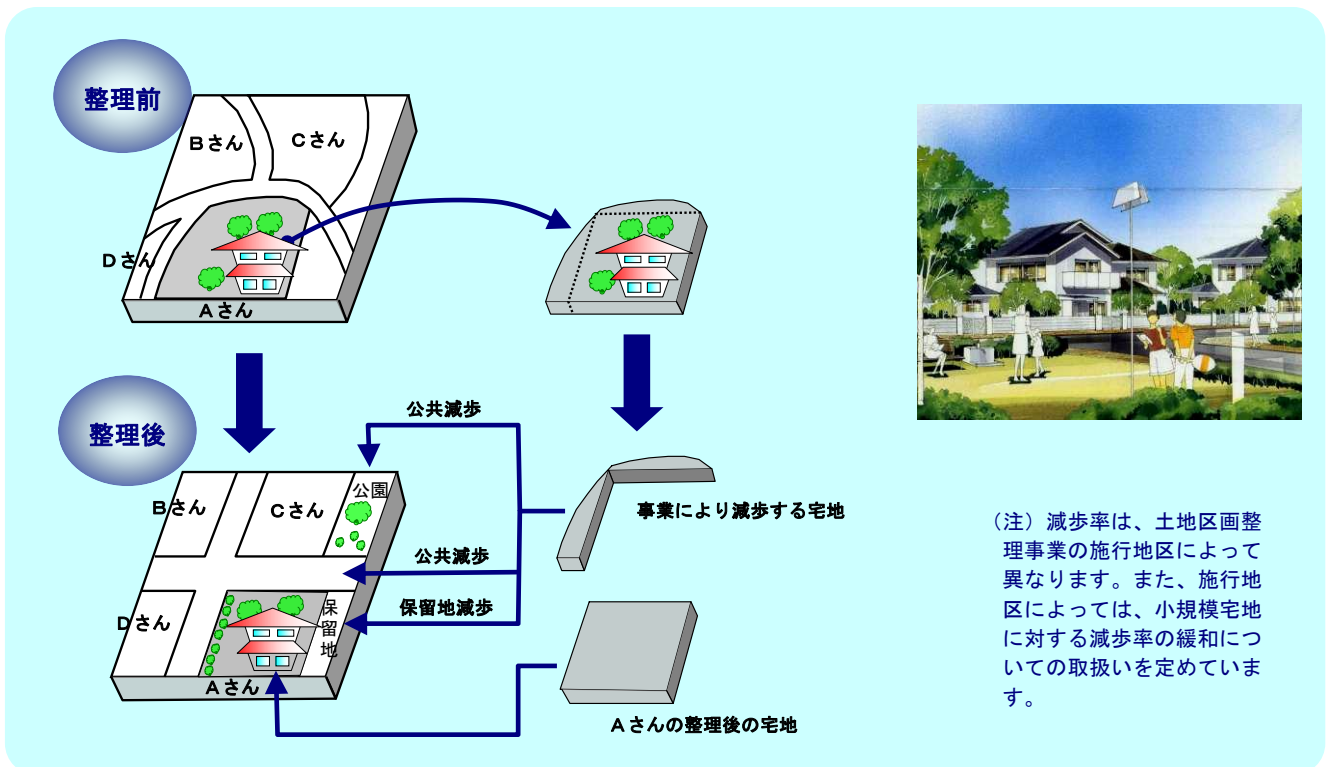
整理前

Bさん

Cさん

Dさん

Aさん

整理後

公共減歩

Bさん

Cさん

公園

事業により減歩する宅地

公共減歩

Dさん

保留地

保留地減歩

Aさん

Aさんの整理後の宅地

（注）減歩率は、土地区画整理事業の施行地区によって異なります。また、施行地区によっては、小規模宅地に対する減歩率の緩和についての取扱いを定めています。